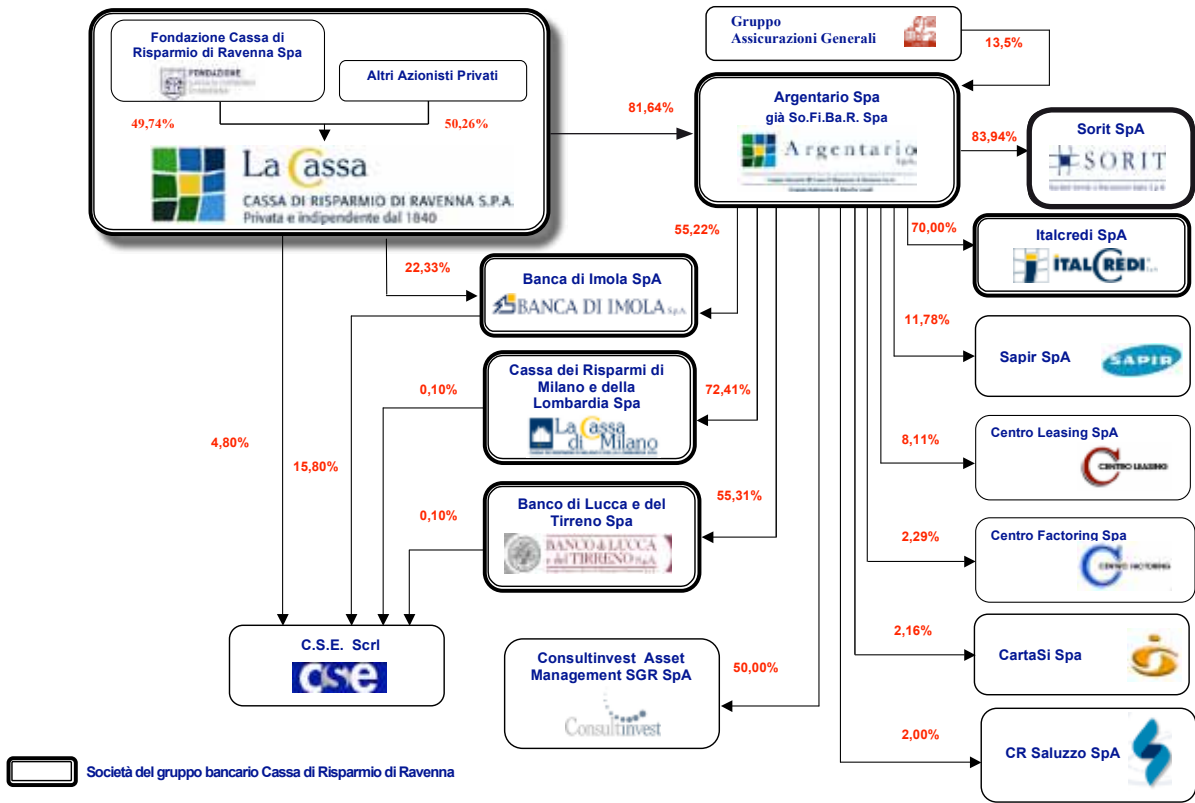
Fondazione Cassa di Risparmio di Ravenna Spa

FONDAZIONE

Altri Azionisti Privati

49,74%

50,26%

La Cassa
CASSA DI RISPARMIO DI RAVENNA S.P.A.
Privata e indipendente dal 1840

Gruppo Assicurazioni Generali

13,5%

81,64%

Argentario Spa
già So.Fi.Ba.R. Spa

Argentario SpA

83,94%

Sorit SpA

SORIT

70,00%

Italcredi SpA

ITALCREDI SpA

55,22%

22,33%

Banca di Imola SpA

BANCA DI IMOLA SpA

11,78%

Sapir SpA

SAPIR

Cassa dei Risparmi di Milano e della Lombardia Spa

La Cassa di Milano

0,10%

72,41%

4,80%

15,80%

8,11%

Centro Leasing SpA

CENTRO LEASING

Banco di Lucca e del Tirreno Spa

BANCO di LUCCA e del TIRRENO SpA

0,10%

55,31%

2,29%

Centro Factoring Spa

CENTRO FACTORING

C.S.E. Scrl

cse

Consultinvest Asset Management SGR SpA

Consultinvest

50,00%

2,16%

CartaSi Spa

2,00%

CR Saluzzo SpA

Società del gruppo bancario Cassa di Risparmio di Ravenna